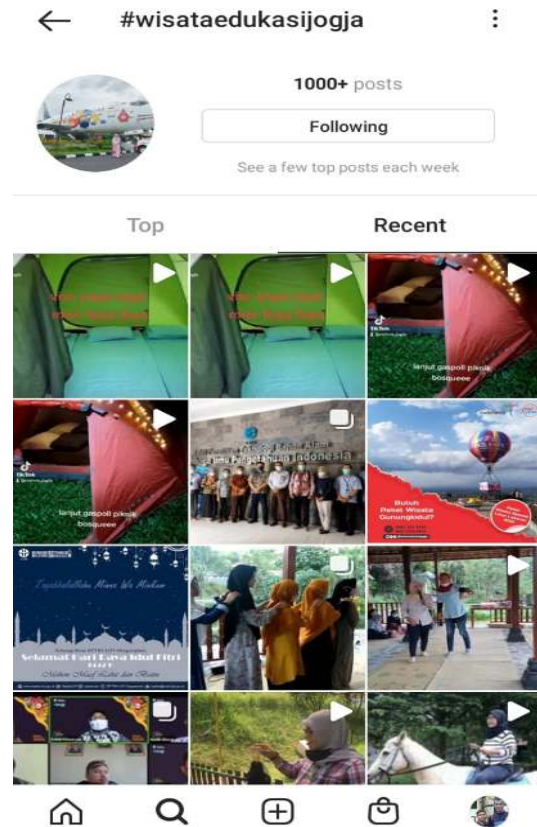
#wisataedukasijogja

1000+ posts

Following

See a few top posts each week

Top

Recent

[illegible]

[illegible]

lanjut gaspoll piknik bosqueee

lanjut gaspoll piknik bosqueee

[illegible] Indonesia

Butuh Paket Wisata Gunungkidul?

Selamat Hari Raya Idul Fitri

Mohon Maaf Lahir dan Batin